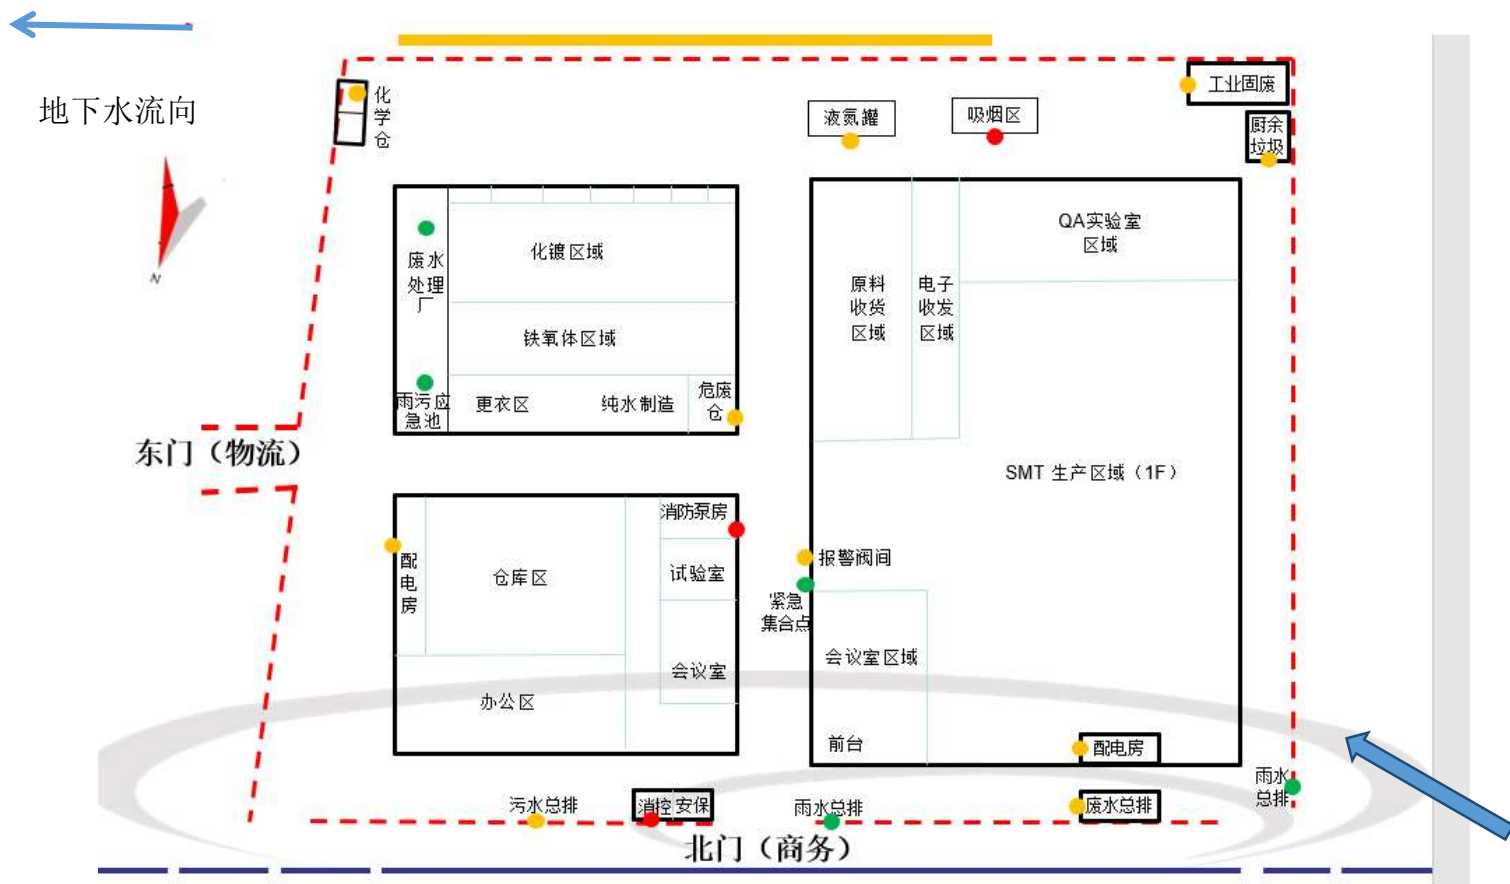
地下水流向

N

化学仓

液氮罐

吸烟区

工业固废

厨余垃圾

废水处理厂

化镀区域

铁氧体区域

雨污应急池

更衣区

纯水制造

危废仓

QA实验室区域

原料收货区域

电子收发区域

SMT 生产区域（1F）

东门（物流）

消防泵房

配电房

仓库区

试验室

会议室

办公区

报警阀间

紧急集合点

会议室区域

前台

配电房

雨水总排

污水总排

消控安保

雨水总排

废水总排

北门（商务）